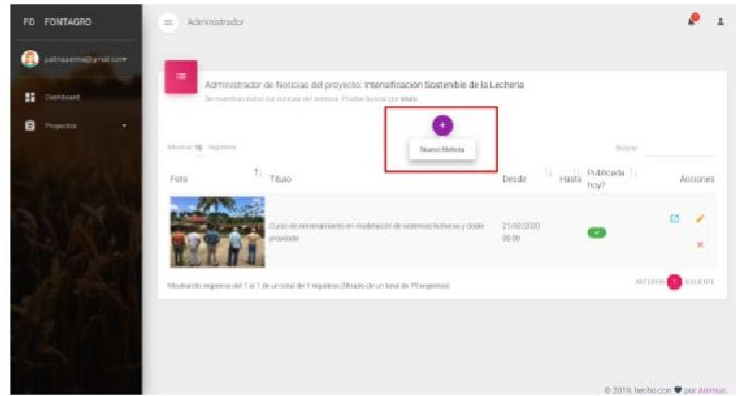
FD FONTAGRO

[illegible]@gmail.com

Dashboard

Proyectos

Administrador

Administrador de Noticias del proyecto: Intensificación Sostenible de la Lechería

Se muestran todas las noticias del sistema. Puede buscar por título

+

Nueva Noticia

Mostrar 10 registros

Buscar

| Foto | Titulo | Desde | Hasta | Publicada hoy? | Acciones |
|---|---|---|---|---|---|
| | Curso de entrenamiento en modelación de sistemas lecheros y doble propósito | 21/02/2020 08:00 | | Sí | |

Mostrando registros del 1 al 1 de un total de 1 registros (filtrado de un total de 79 registros)

Anterior 1 Siguiente

© 2019, hecho con ♥ por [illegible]